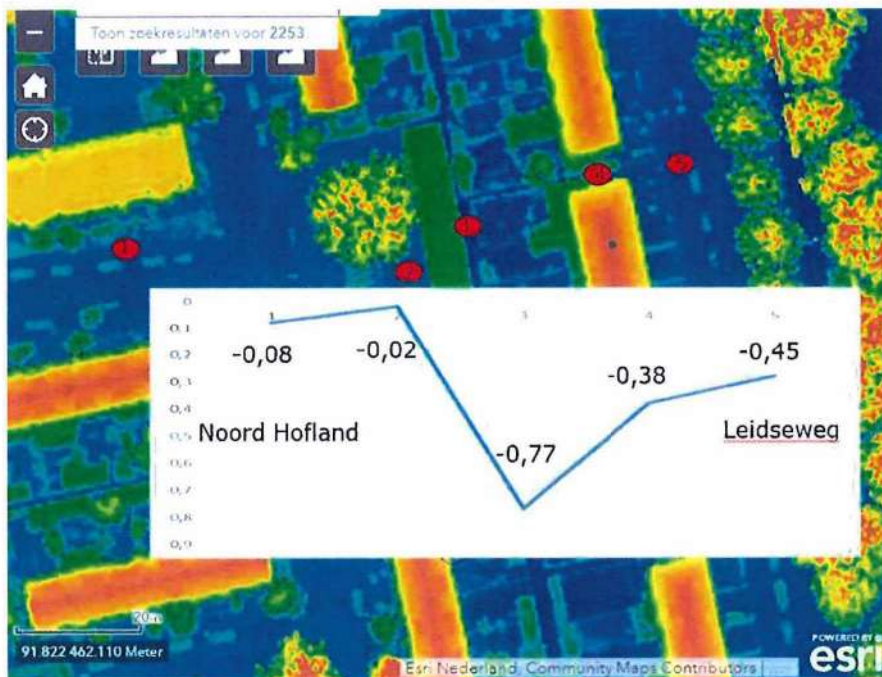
Toon zoekresultaten voor 2253

1
2
3
4
5

0
0,1
0,2
0,3
0,4
0,5
0,6
0,7
0,8
0,9

1
2
3
4
5

-0,08
-0,02
-0,77
-0,38
-0,45

Noord Hofland
Leidseweg

20 m
91 822 462.110 Meter
Esri Nederland, Community Maps Contributors
POWERED BY esri